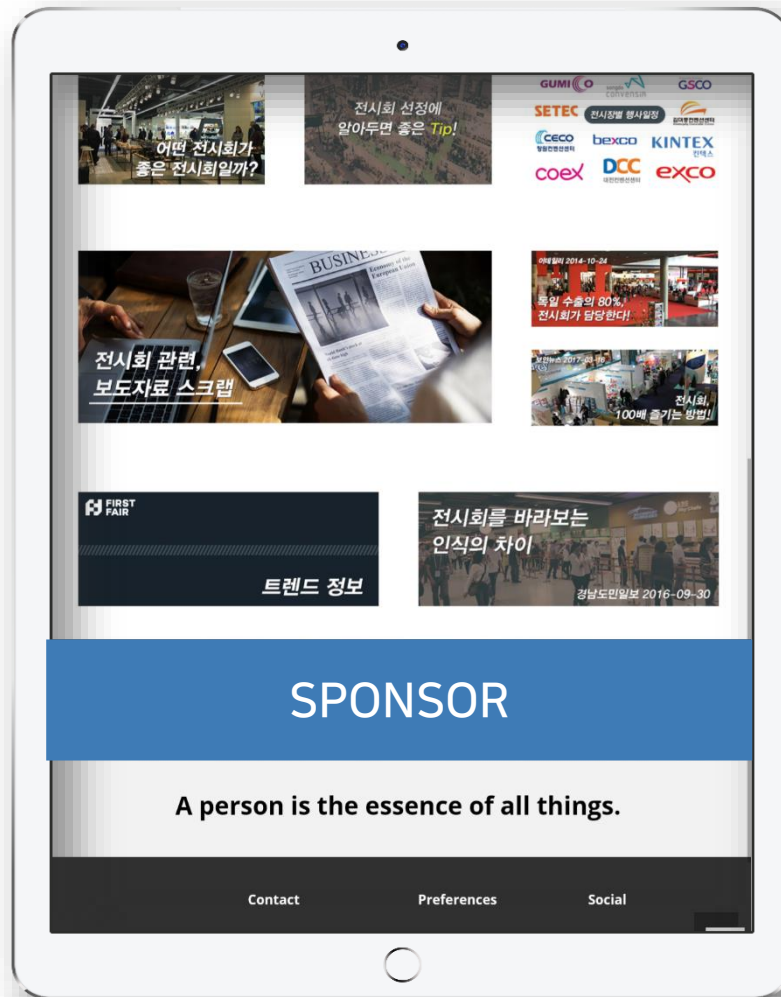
어떤 전시회가 좋은 전시회일까?

전시회 선정에 알아두면 좋은 Tip!

GUMICO
CONVENSIA
GSCO
SETEC
전시장별 행사일정
CECO
bexco
KINTEX
킨텍스
coex
DCC
exco

BUSINESS
Economy of the European Union

전시회 관련, 보도자료 스크랩

아주경제 2014-10-24
독일 수출의 80%, 전시회가 담당한다!

보안뉴스 2017-03-05
전시회, 100배 즐기는 방법!

FIRST FAIR
트렌드 정보

전시회를 바라보는 인식의 차이
경남도민일보 2016-09-30

SPONSOR

A person is the essence of all things.

Contact
Preferences
Social